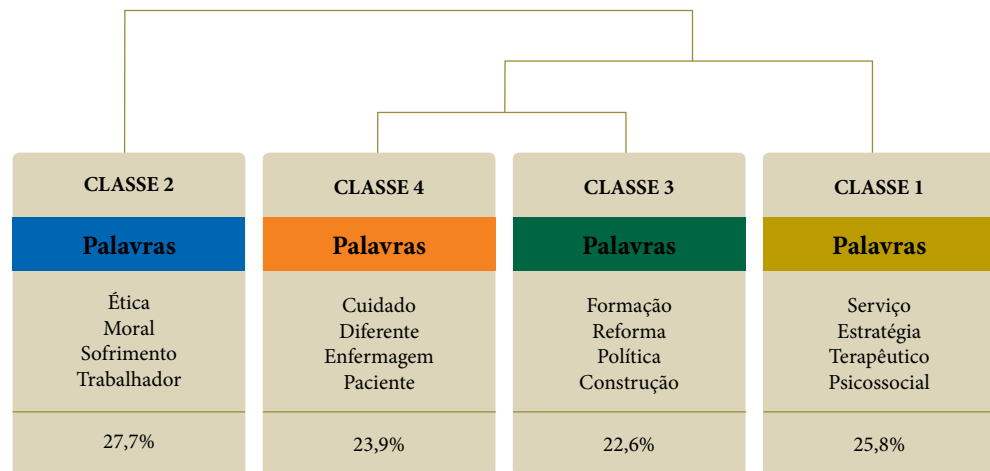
CLASSE 2

Palavras

Ética
Moral
Sofrimento
Trabalhador

27,7%

CLASSE 4

Palavras

Cuidado
Diferente
Enfermagem
Paciente

23,9%

CLASSE 3

Palavras

Formação
Reforma
Política
Construção

22,6%

CLASSE 1

Palavras

Serviço
Estratégia
Terapêutico
Psicossocial

25,8%